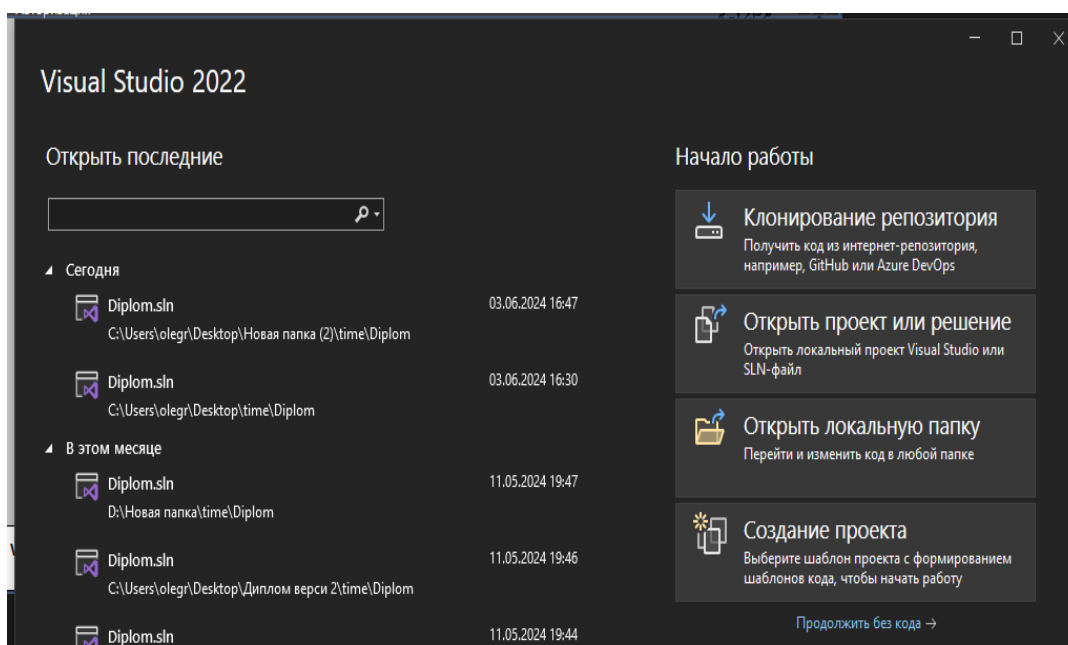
Visual Studio 2022

Открыть последние

Сегодня

Diplom.sln
C:\Users\olegr\Desktop\Новая папка (2)\time\Diplom
03.06.2024 16:47

Diplom.sln
C:\Users\olegr\Desktop\time\Diplom
03.06.2024 16:30

В этом месяце

Diplom.sln
D:\Новая папка\time\Diplom
11.05.2024 19:47

Diplom.sln
C:\Users\olegr\Desktop\Диплом верси 2\time\Diplom
11.05.2024 19:46

Diplom.sln
11.05.2024 19:44

Начало работы

Клонирование репозитория
Получить код из интернет-репозитория, например, GitHub или Azure DevOps

Открыть проект или решение
Открыть локальный проект Visual Studio или SLN-файл

Открыть локальную папку
Перейти и изменить код в любой папке

Создание проекта
Выберите шаблон проекта с формированием шаблонов кода, чтобы начать работу

Продолжить без кода →